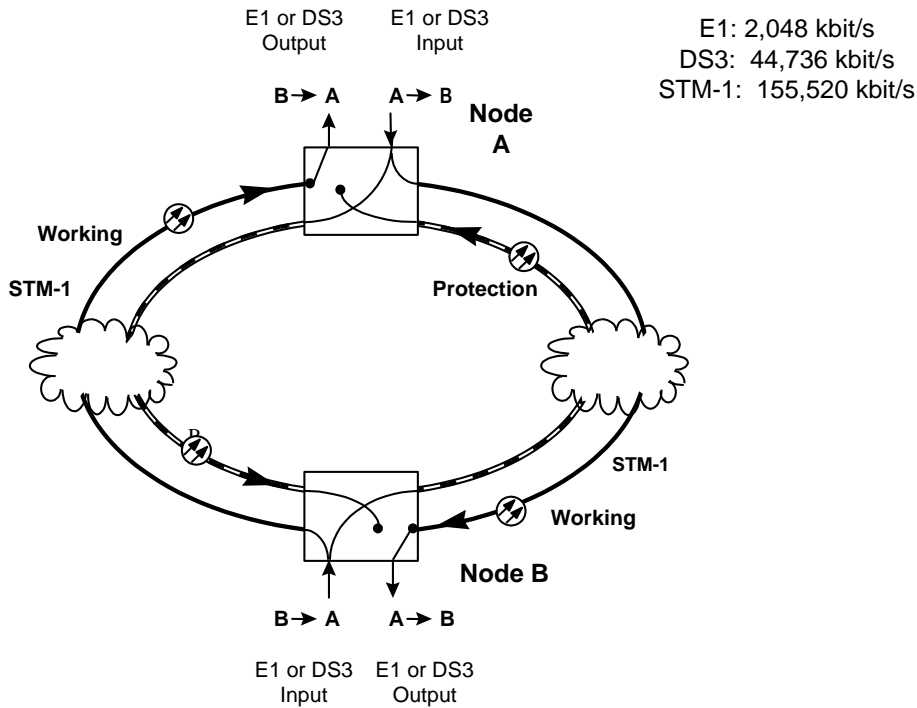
E1 or DS3 Output

E1 or DS3 Input

E1: 2,048 kbit/s
DS3: 44,736 kbit/s
STM-1: 155,520 kbit/s

B → A

A → B

Node A

Working

STM-1

Protection

P

STM-1

Working

Node B

B → A

A → B

E1 or DS3 Input

E1 or DS3 Output